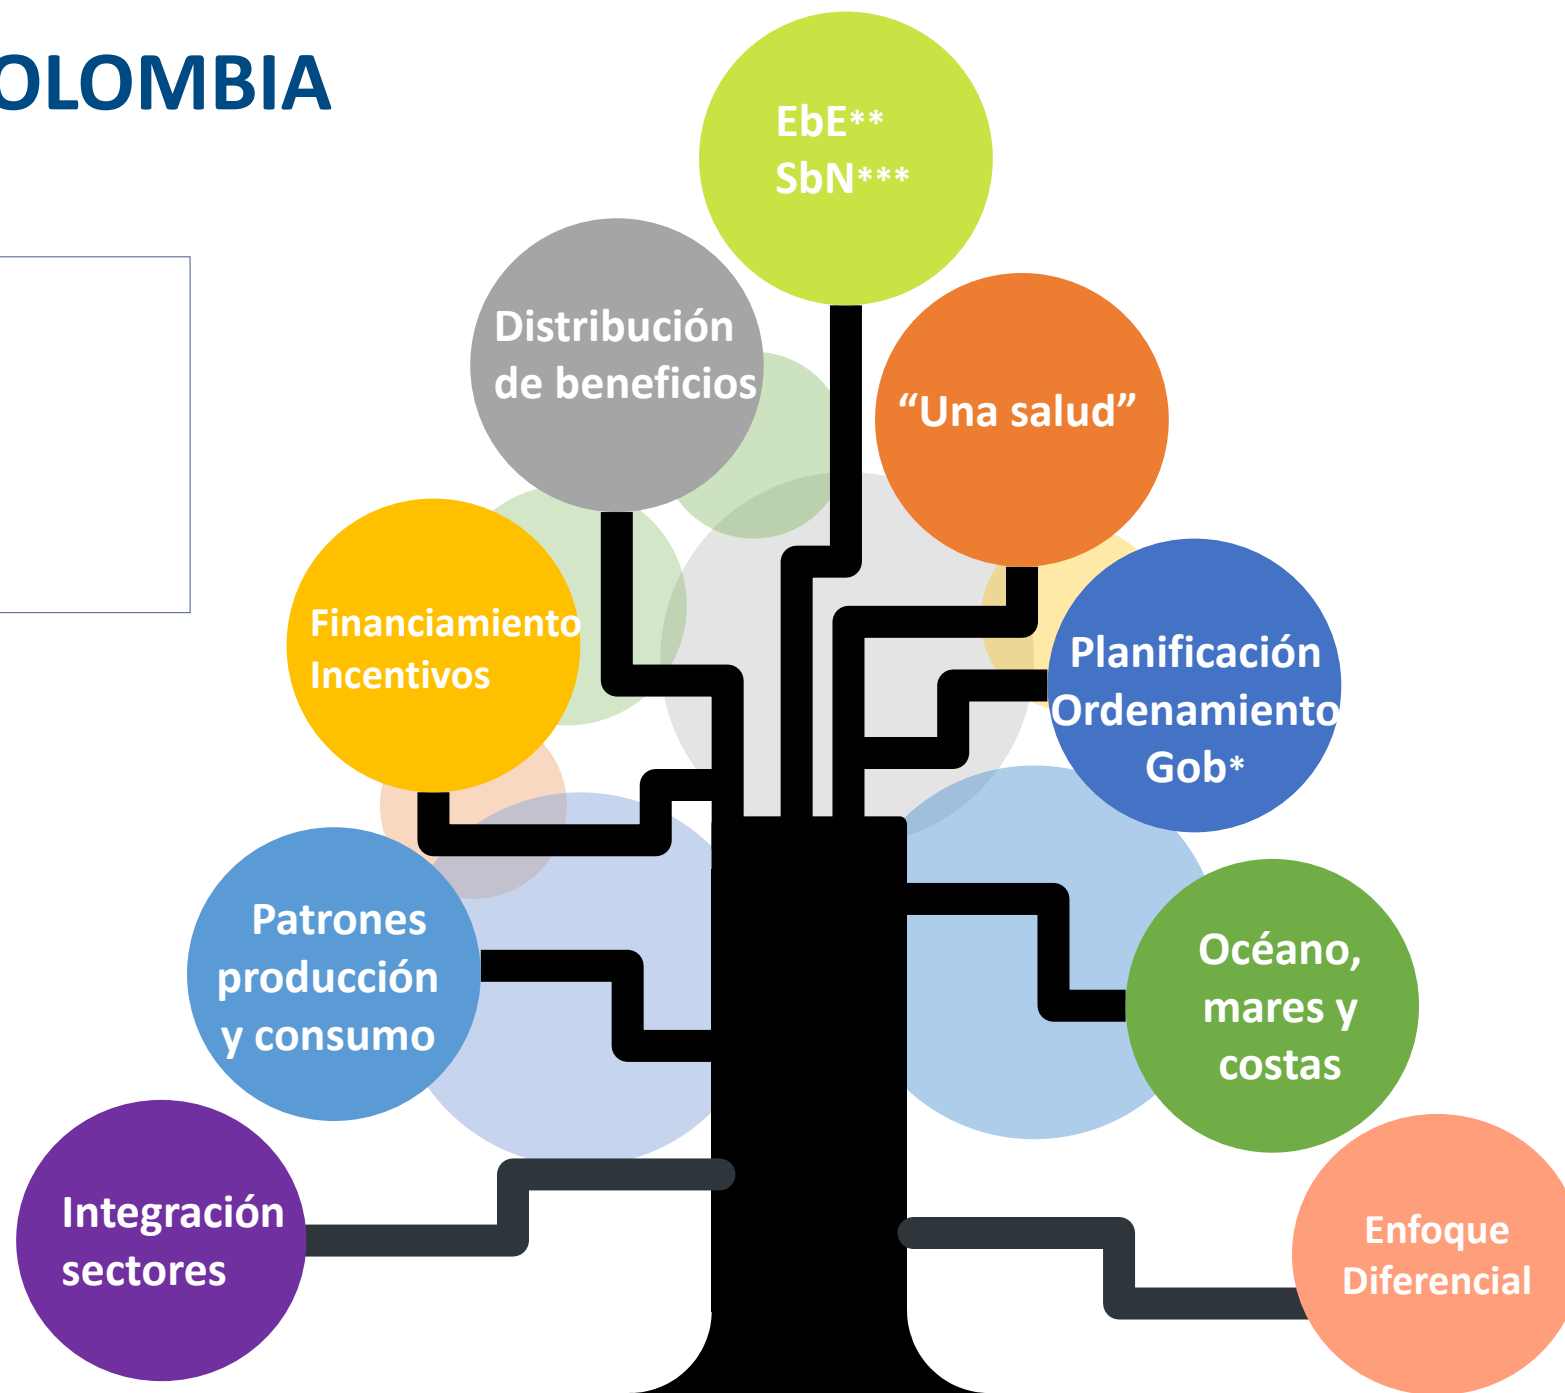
OLOMBIA

EbE**
SbN***

Distribución de beneficios

"Una salud"

Financiamiento
Incentivos

Planificación
Ordenamiento
Gob*

Patrones producción y consumo

Océano, mares y costas

Integración sectores

Enfoque Diferencial